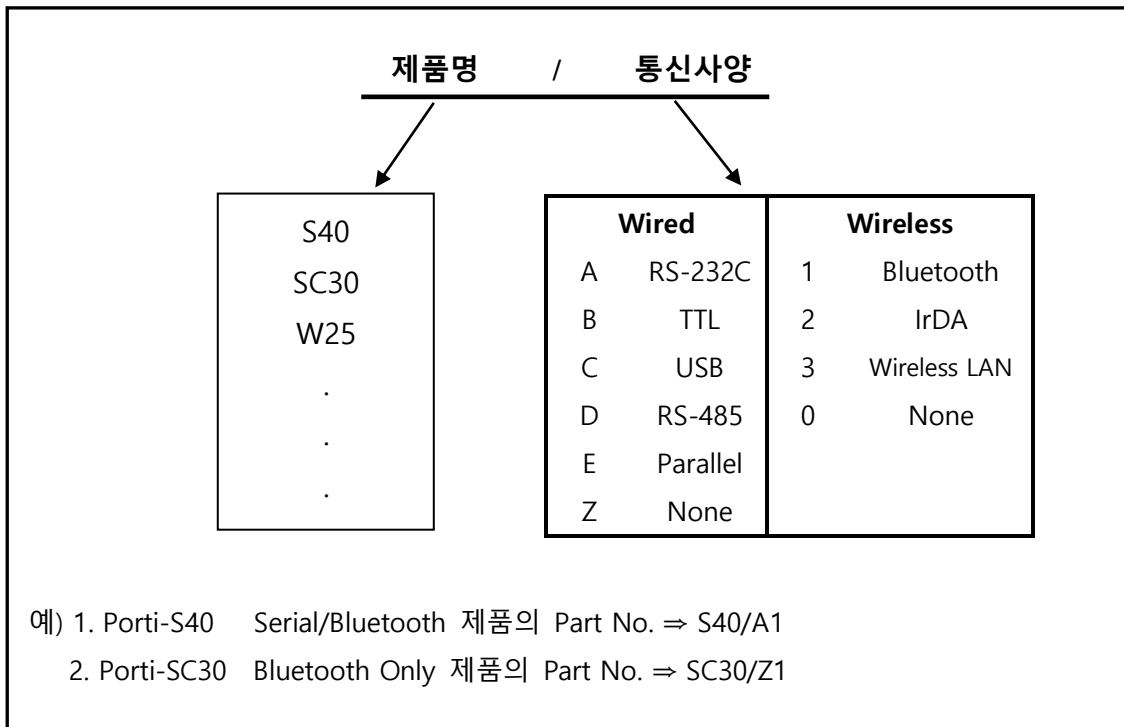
제품명 / 통신사양

S40
SC30
W25
.
.
.

| Wired | | Wireless | |
|---|---|---|---|
| A | RS-232C | 1 | Bluetooth |
| B | TTL | 2 | IrDA |
| C | USB | 3 | Wireless LAN |
| D | RS-485 | 0 | None |
| E | Parallel | | |
| Z | None | | |

예) 1. Porti-S40 Serial/Bluetooth 제품의 Part No. ⇒ S40/A1
2. Porti-SC30 Bluetooth Only 제품의 Part No. ⇒ SC30/Z1